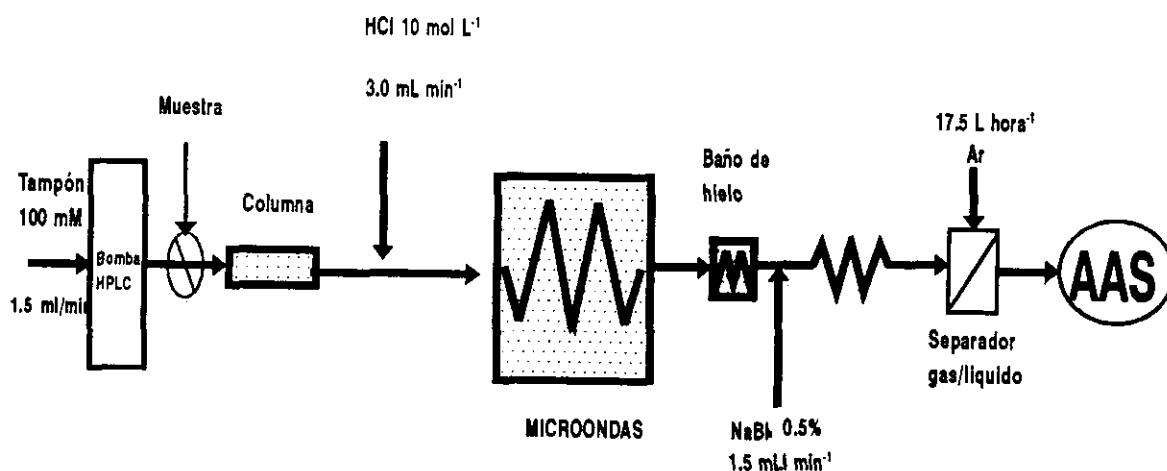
HCl 10 mol L$^{-1}$

3.0 mL min$^{-1}$

Muestra

17.5 L hora$^{-1}$

Ar

Tampón

100 mM

Columna

Baño de hielo

Bomba HPLC

1.5 ml/mi

AAS

Separador gas/liquido

MICROONDAS

NaBh 0.5%

1.5 mLl min$^{-1}$